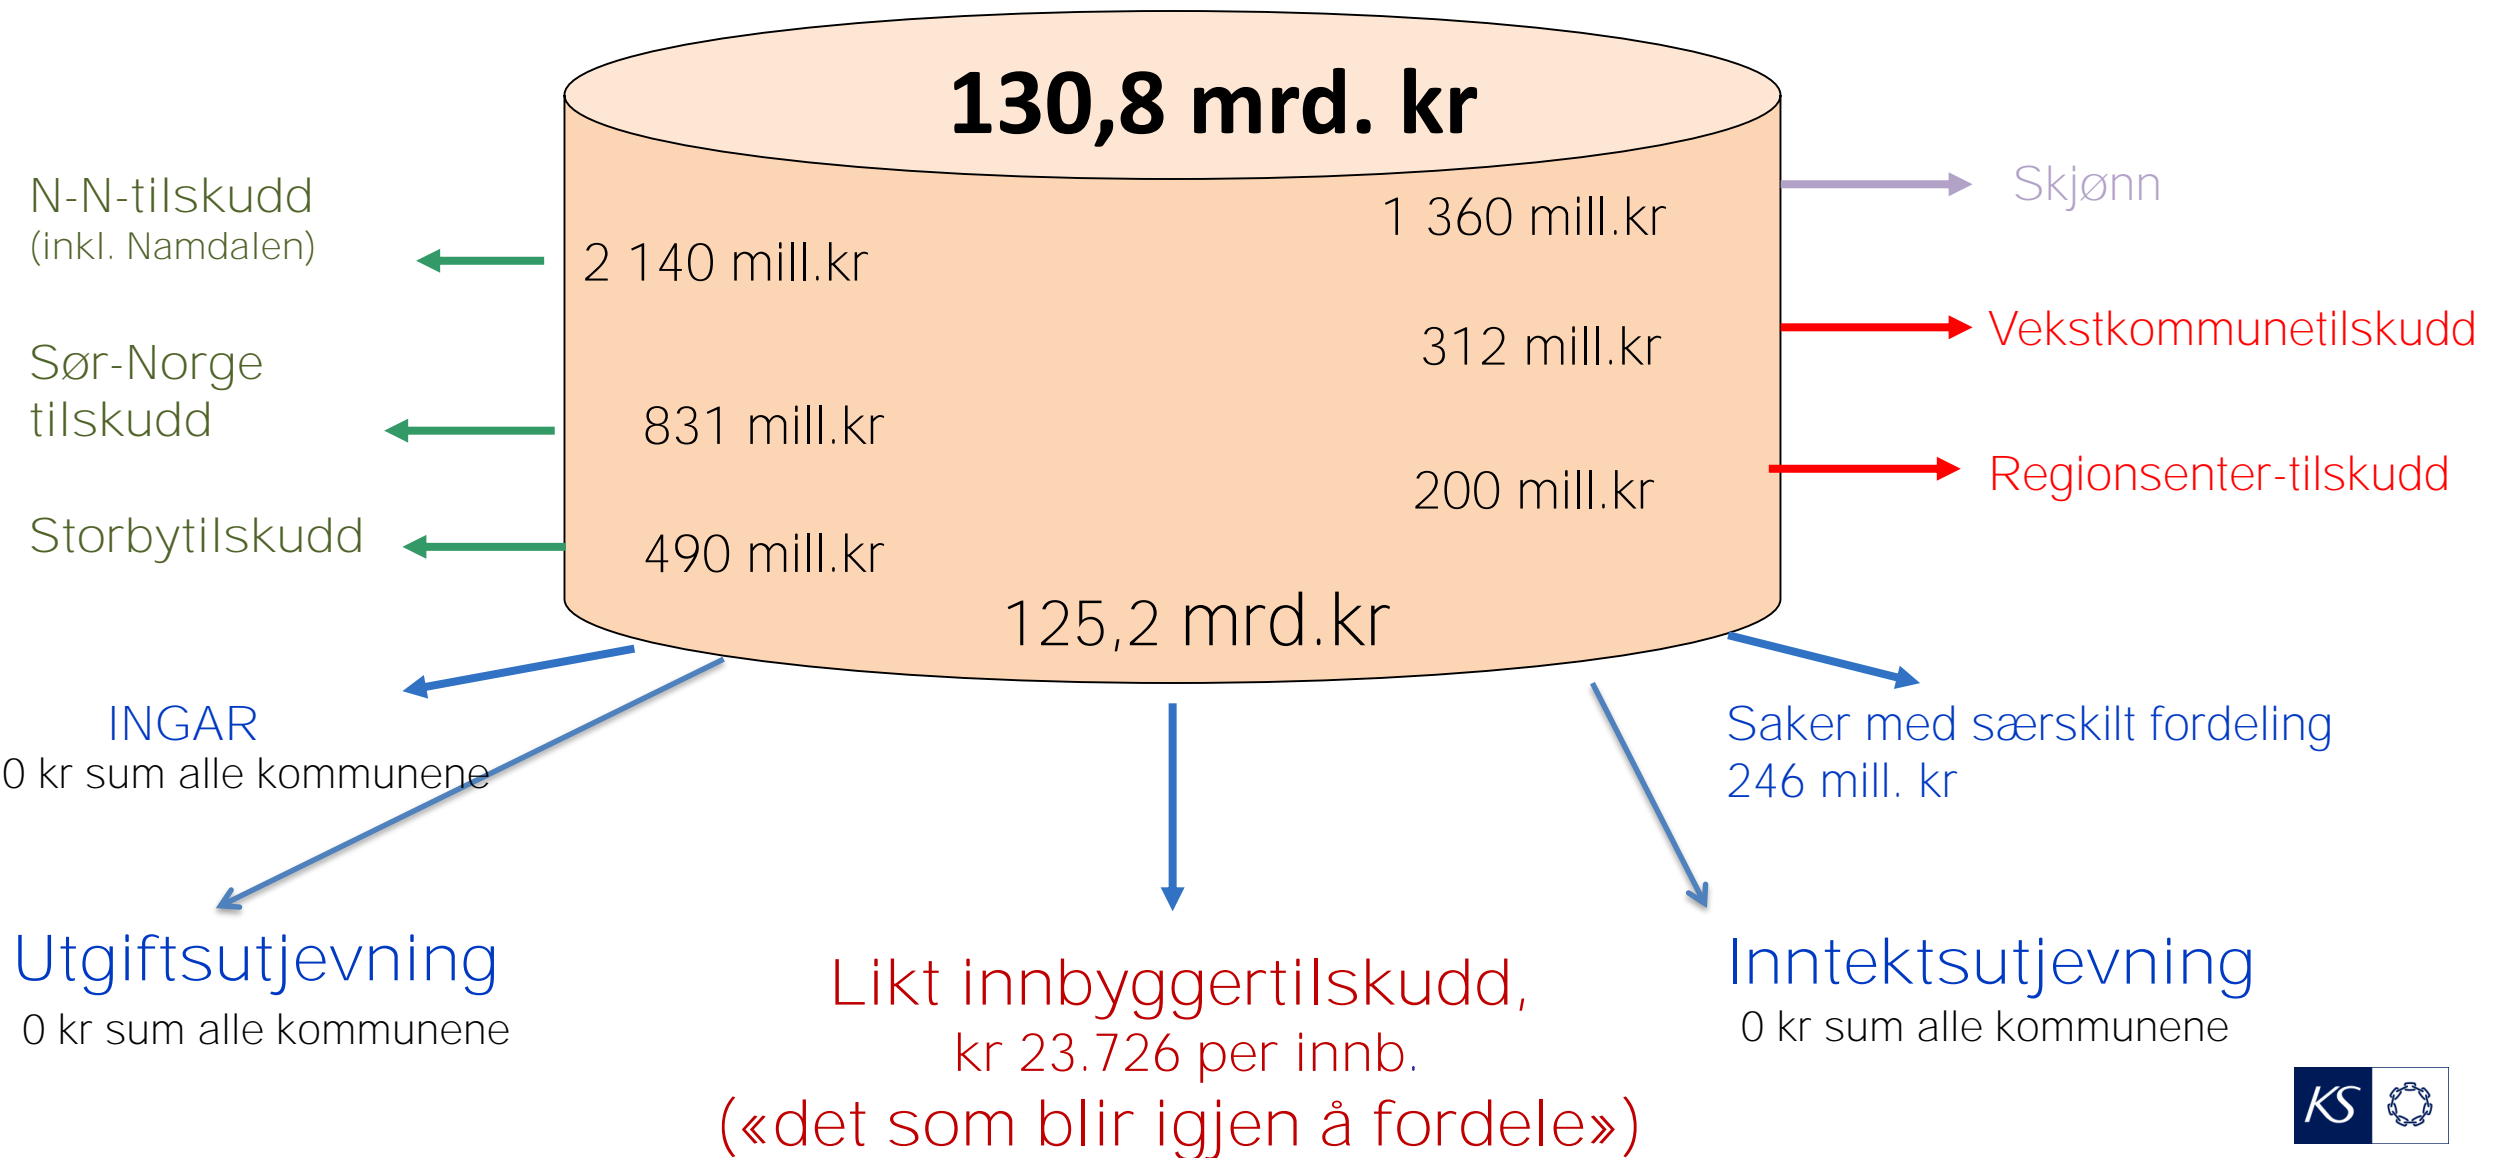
130,8 mrd. kr

N-N-tilskudd
(inkl. Namdalen)

2 140 mill.kr

1 360 mill.kr

Skjønn

312 mill.kr

Vekstkommunetilskudd

Sør-Norge tilskudd

831 mill.kr

200 mill.kr

Regionsenter-tilskudd

Storbytilskudd

490 mill.kr

125,2 mrd.kr

INGAR
0 kr sum alle kommunene

Saker med særskilt fordeling
246 mill. kr

Utgiftsutjevning
0 kr sum alle kommunene

Likt innbyggertilskudd,
kr 23.726 per innb.
(«det som blir igjen å fordele»)

Inntektsutjevning
0 kr sum alle kommunene

KS